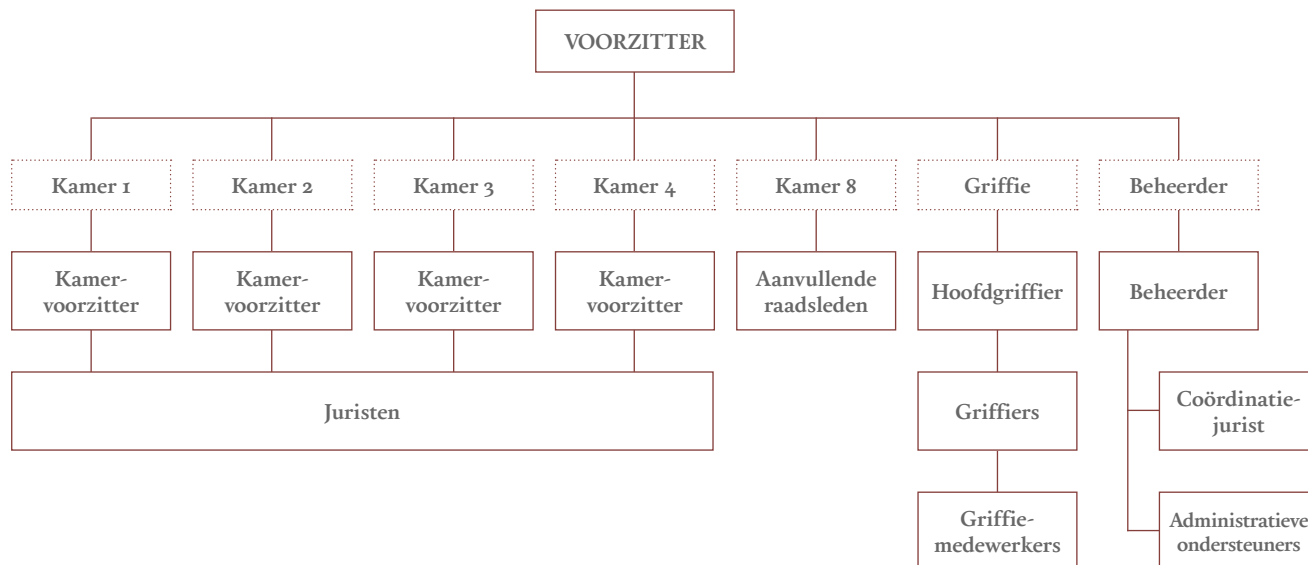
VOORZITTER

Kamer 1

Kamer 2

Kamer 3

Kamer 4

Kamer 8

Griffie

Beheerder

Kamervoorzitter

Kamervoorzitter

Kamervoorzitter

Kamervoorzitter

Aanvullende raadsleden

Hoofdgriffier

Beheerder

Juristen

Griffiers

Coördinatiejurist

Griffiemedewerkers

Administratieve ondersteuners